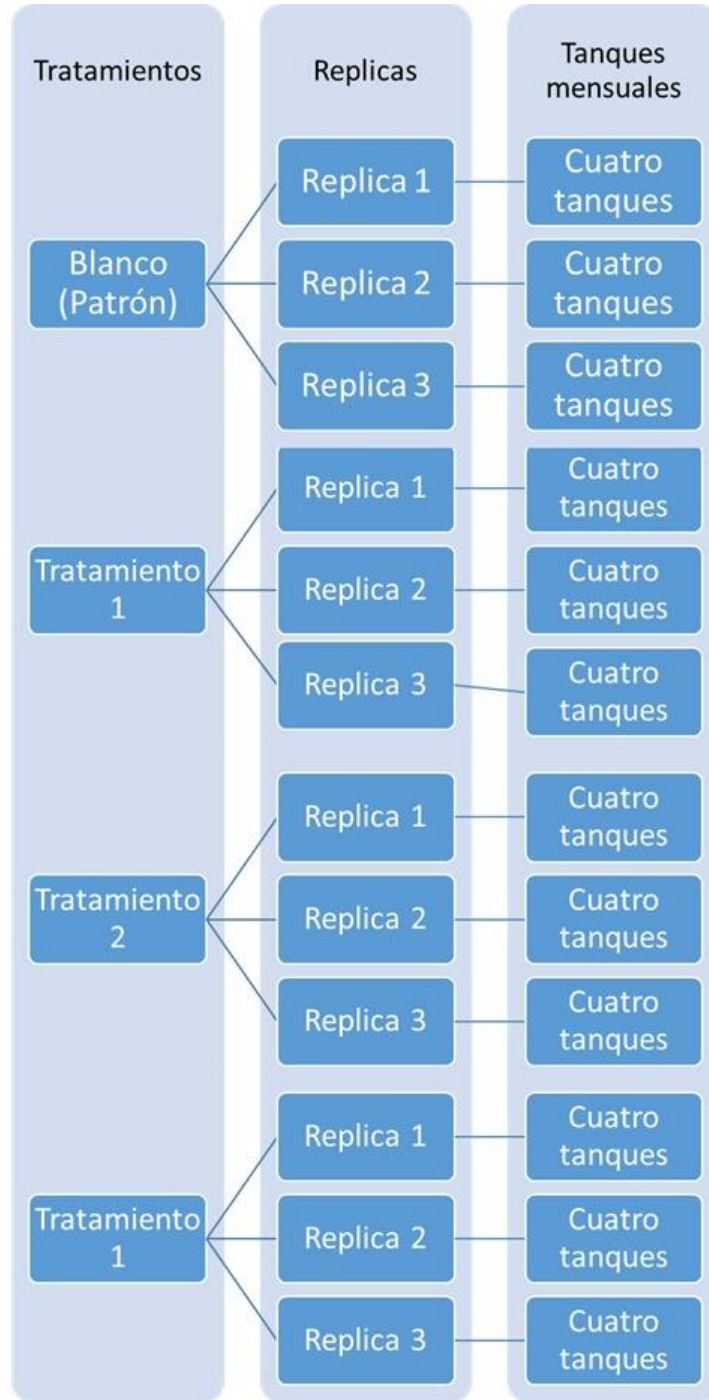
Tratamientos

Replicas

Tanques mensuales

Blanco (Patrón)

Replica 1

Cuatro tanques

Replica 2

Cuatro tanques

Replica 3

Cuatro tanques

Tratamiento 1

Replica 1

Cuatro tanques

Replica 2

Cuatro tanques

Replica 3

Cuatro tanques

Tratamiento 2

Replica 1

Cuatro tanques

Replica 2

Cuatro tanques

Replica 3

Cuatro tanques

Tratamiento 1

Replica 1

Cuatro tanques

Replica 2

Cuatro tanques

Replica 3

Cuatro tanques